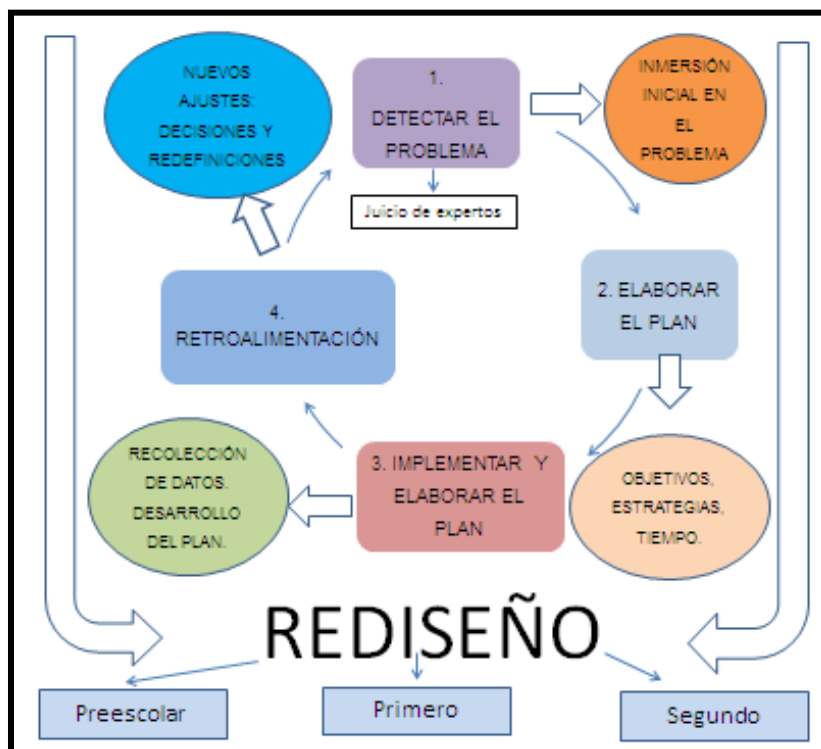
NUEVOS AJUSTES: DECISIONES Y REDEFINICIONES

1. DETECTAR EL PROBLEMA

Juicio de expertos

INMERSIÓN INICIAL EN EL PROBLEMA

2. ELABORAR EL PLAN

4. RETROALIMENTACIÓN

OBJETIVOS, ESTRATEGIAS, TIEMPO.

3. IMPLEMENTAR Y ELABORAR EL PLAN

RECOLECCIÓN DE DATOS. DESARROLLO DEL PLAN.

REDISEÑO

Preescolar

Primero

Segundo